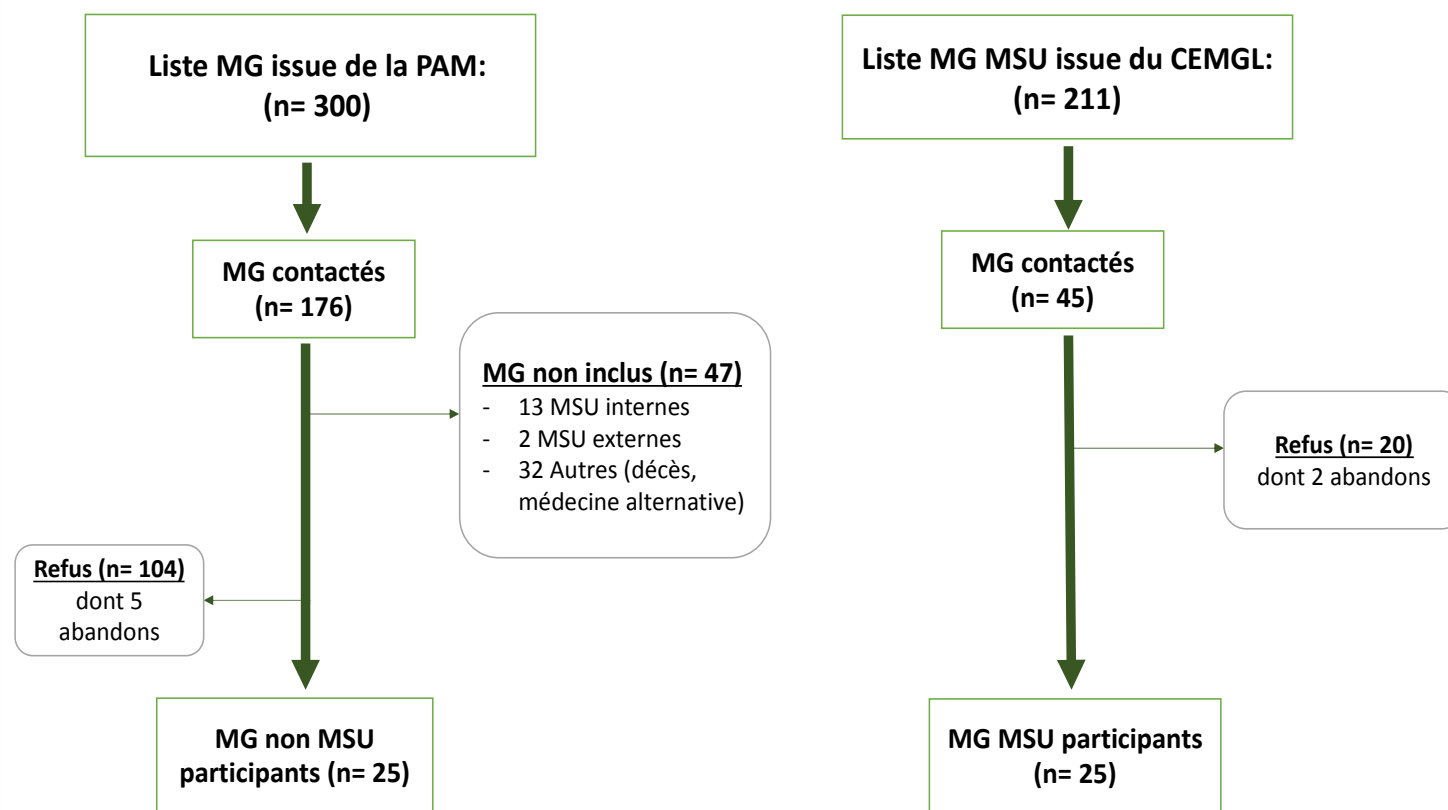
Liste MG issue de la PAM:
(n= 300)

MG contactés
(n= 176)

MG non inclus (n= 47)
- 13 MSU internes
- 2 MSU externes
- 32 Autres (décès, médecine alternative)

Refus (n= 104)
dont 5 abandons

MG non MSU participants (n= 25)

Liste MG MSU issue du CEMGL:
(n= 211)

MG contactés
(n= 45)

Refus (n= 20)
dont 2 abandons

MG MSU participants
(n= 25)